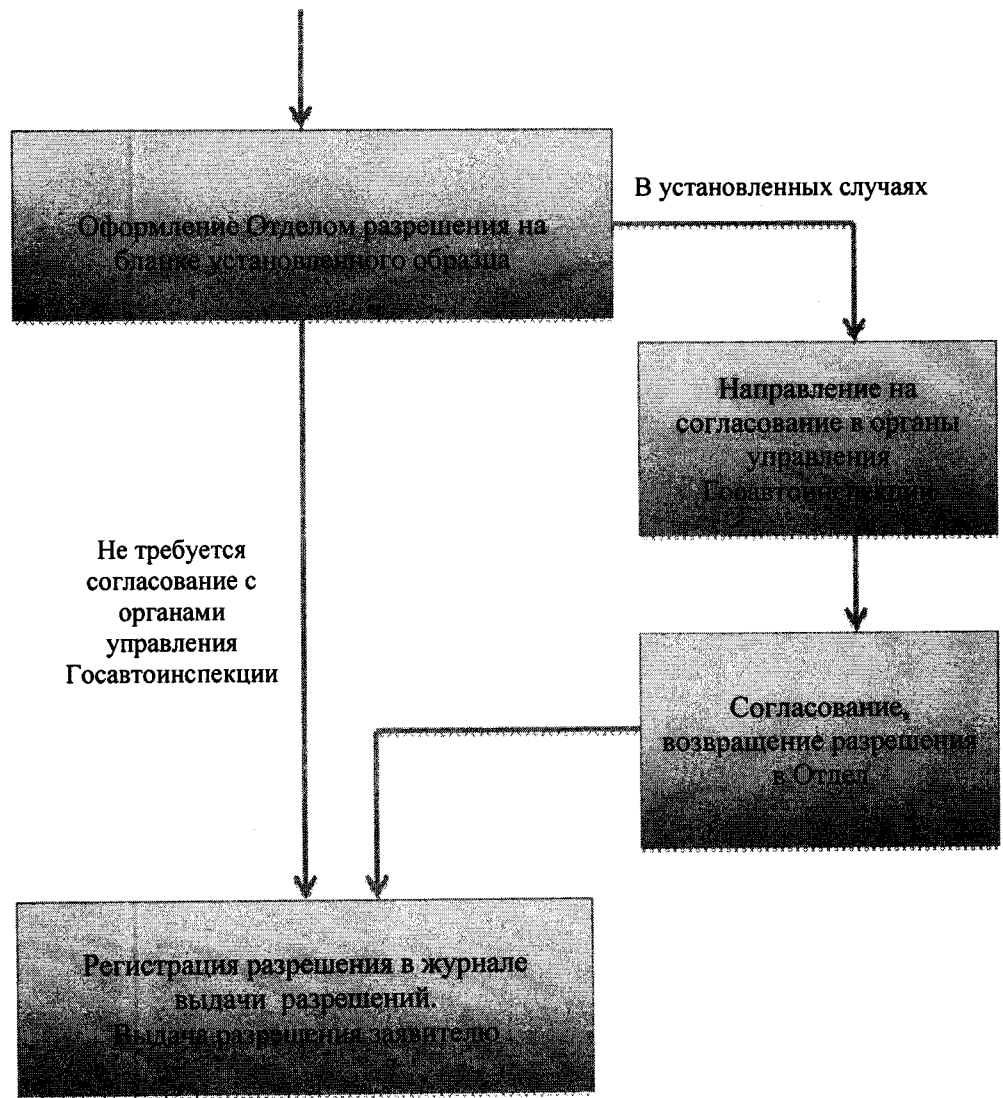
Оформление Отделом разрешения на бланке установленного образца

В установленных случаях

Направление на согласование в органы управления Госавтоинспекции

Не требуется согласование с органами управления Госавтоинспекции

Согласование, возвращение разрешения в Отдел

Регистрация разрешения в журнале выдачи разрешений.
Выдача разрешения заявителю